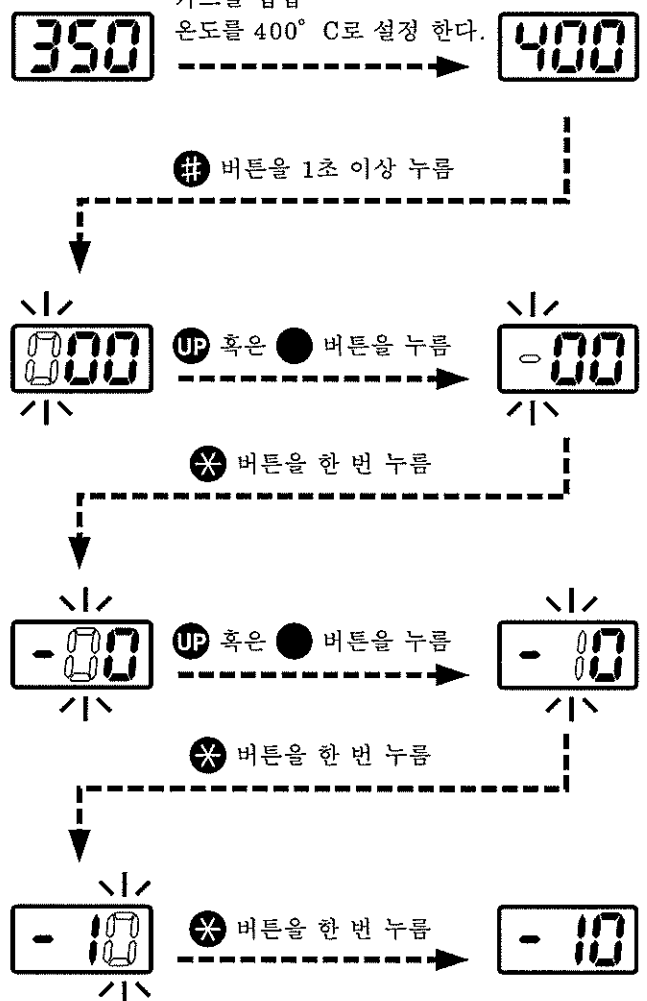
350

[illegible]
온도를 400° C로 설정 한다.

400

# 버튼을 1초 이상 누름

000

UP 혹은 ● 버튼을 누름

-00

✱ 버튼을 한 번 누름

-00

UP 혹은 ● 버튼을 누름

- 10

✱ 버튼을 한 번 누름

- 10

✱ 버튼을 한 번 누름

- 10